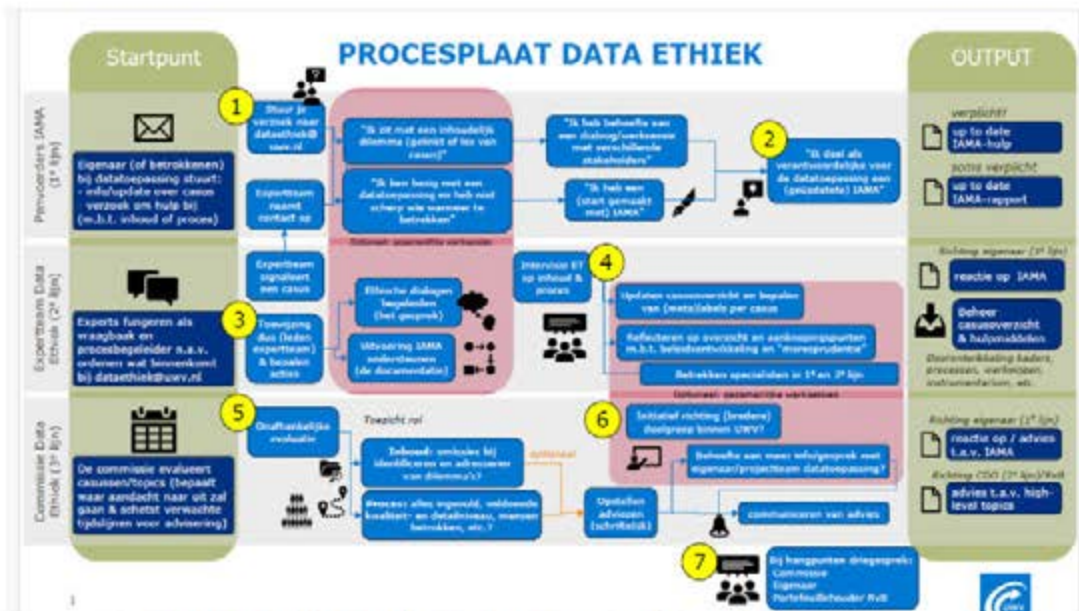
Startpunt

PROCESPLAAT DATA ETHIEK

OUTPUT

Pemvoerders IAMA (1e lijn)

Eigenaar (of betrokkenen) bij datatoepassing stuurt: - info/update over casus verzoek om hulp bij (m.b.t. inhoud of proces)

1

Stuur je verzoek naar dataethiek@uwv.nl

Expertteam neemt contact op

"Ik zit met een inhoudelijk dilemma (geheel of los van casus)"

"Ik ben bezig met een datatoepassing en heb niet scherp wie wanneer te betrekken"

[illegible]

"Ik heb behoefte aan een dialoog/werksessie met verschillende stakeholders"

"Ik heb een (start gemaakt met) IAMA"

2

"Ik deel als verantwoordelijke voor de datatoepassing een (geüpdatete) IAMA"

verplicht
up to date IAMA-hulp

soms verplicht
up to date IAMA-rapport

Expertteam Data Ethiek (2e lijn)

Exports fungeren als vraagbaak en procesbegeleider n.a.v. ordenen wat binnenkomt bij dataethiek@uwv.nl

Expertteam signaleert een casus

3

Toewijzing duo (leden expertteam) & bepalen acties

Ethische dialogen begeleiden (het gesprek)

Uitvoering IAMA ondersteunen (de documentatie)

Intervisie ET op inhoud & proces

4

Updaten casusoverzicht en bepalen van (meta)labels per casus

Reflecteren op overzicht en aanknopingspunten m.b.t. beleidsontwikkeling en "moresprudentie"

Betrekken specialisten in 1e en 3e lijn

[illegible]

Richting eigenaar (1e lijn)
reactie op IAMA

Beheer casusoverzicht & hulpmiddelen

Doorontwikkeling kaders, processen, werkwijzen, instrumentarium, etc.

Commissie Data Ethiek (3e lijn)

De commissie evalueert casussen/topics (bepaalt waar aandacht naar uit zal gaan & schetst verwachte tijdslijnen voor advisering)

5

Onafhankelijke evaluatie

Toezicht rol

Inhoud: omissies bij identificeren en adresseren van dilemma's?

Proces: alles ingevuld, voldoende kwaliteit- en detailniveau, mensen betrokken, etc.?

optioneel

6

Initiatief richting (bredere) doelgroep binnen UWV?

Behoefte aan meer info/gesprek met eigenaar/projectteam datatoepassing?

Opstellen adviezen (schriftelijk)

communiceren van advies

Richting eigenaar (1e lijn)
reactie op / advies t.a.v. IAMA

Richting CDO (3e lijn)/RvB
advies t.a.v. high-level topics

7

Bij knelpunten driegesprek: Commissie Eigenaar Portefeuillehouder RvB

1